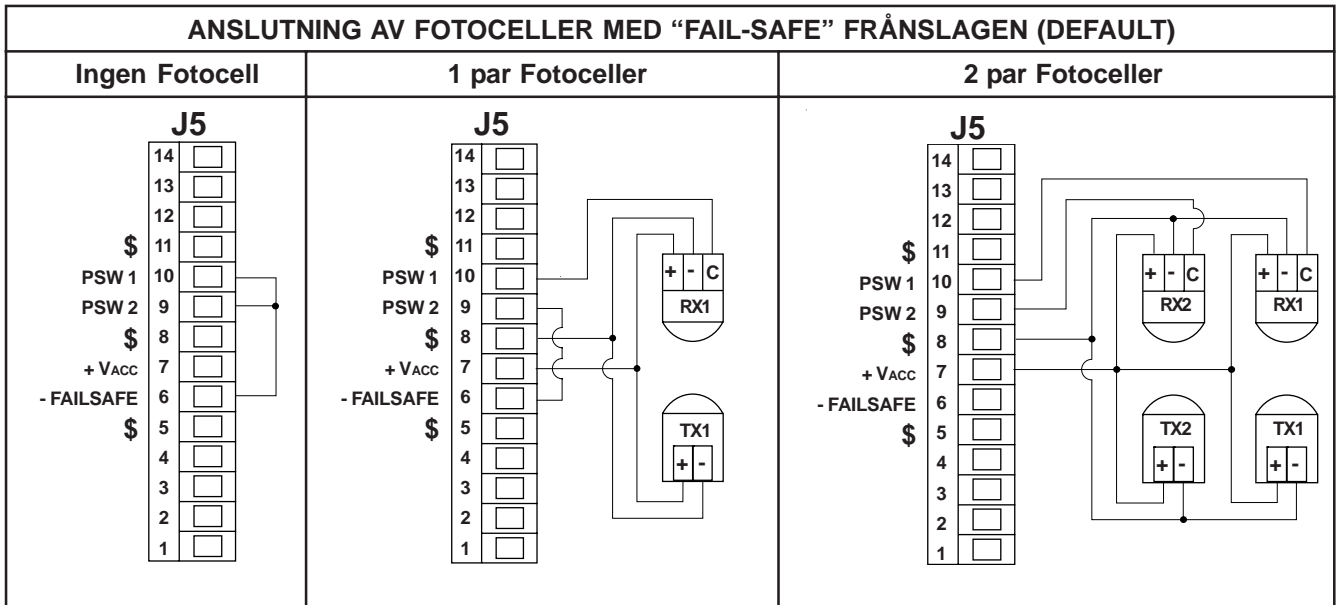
ANSLUTNING AV FOTOCELLER MED “FAIL-SAFE” FRÅNSLAGEN (DEFAULT)

| Ingen Fotocell | 1 par Fotoceller | 2 par Fotoceller |
|---|---|---|

Ingen Fotocell

J5
14
13
12
$ 11
PSW 1 10
PSW 2 9
$ 8
+ VACC 7
- FAILSAFE 6
$ 5
4
3
2
1

1 par Fotoceller

J5
14
13
12
$ 11
PSW 1 10
PSW 2 9
$ 8
+ VACC 7
- FAILSAFE 6
$ 5
4
3
2
1

+ - C
RX1
TX1
+ -

2 par Fotoceller

J5
14
13
12
$ 11
PSW 1 10
PSW 2 9
$ 8
+ VACC 7
- FAILSAFE 6
$ 5
4
3
2
1

+ - C
RX2
+ - C
RX1
TX2
+ -
TX1
+ -